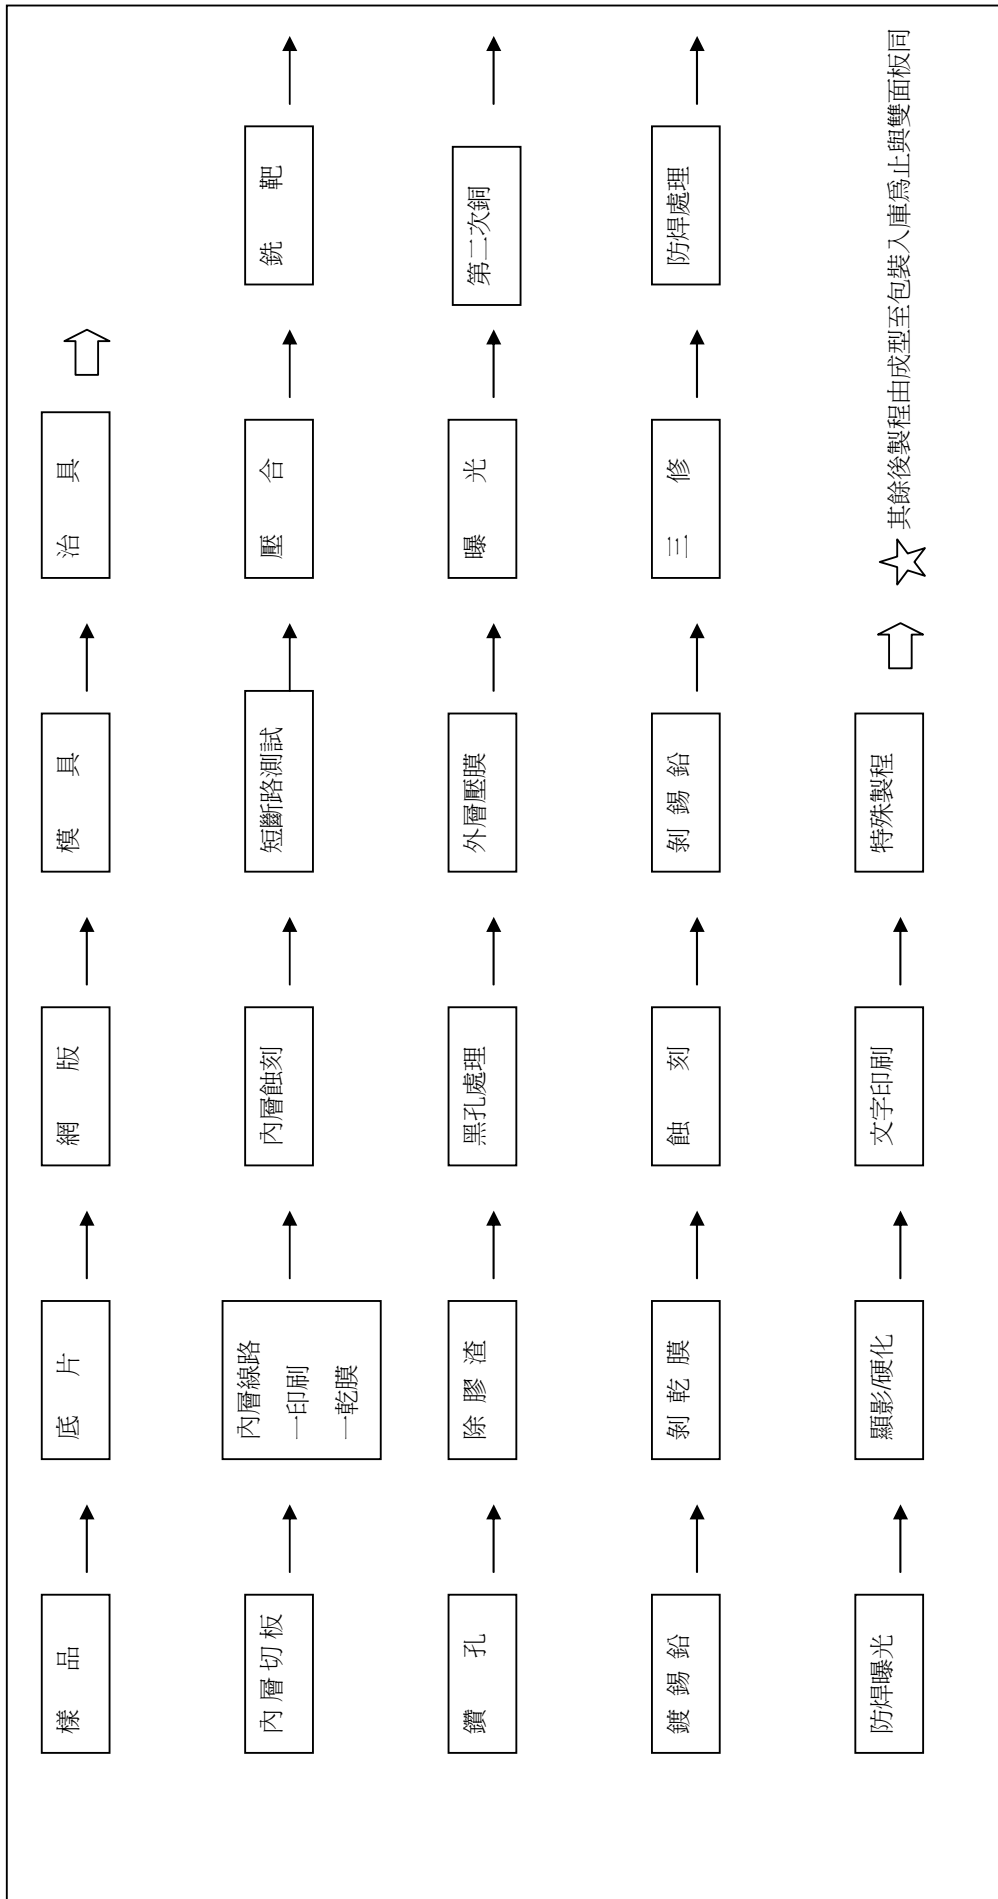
樣　品
底　片
網　版
模　具
治　具

內層切板
內層線路
—印刷
—乾膜
內層蝕刻
短斷路測試
壓　合
銑　靶

鑽　孔
除膠渣
黑孔處理
外層壓膜
曝　光
第二次銅

鍍錫鉛
剝乾膜
蝕　刻
剝錫鉛
三　修
防焊處理

防焊曝光
顯影/硬化
文字印刷
特殊製程

☆ 其餘後製程由成型至包裝入庫為止與雙面板同